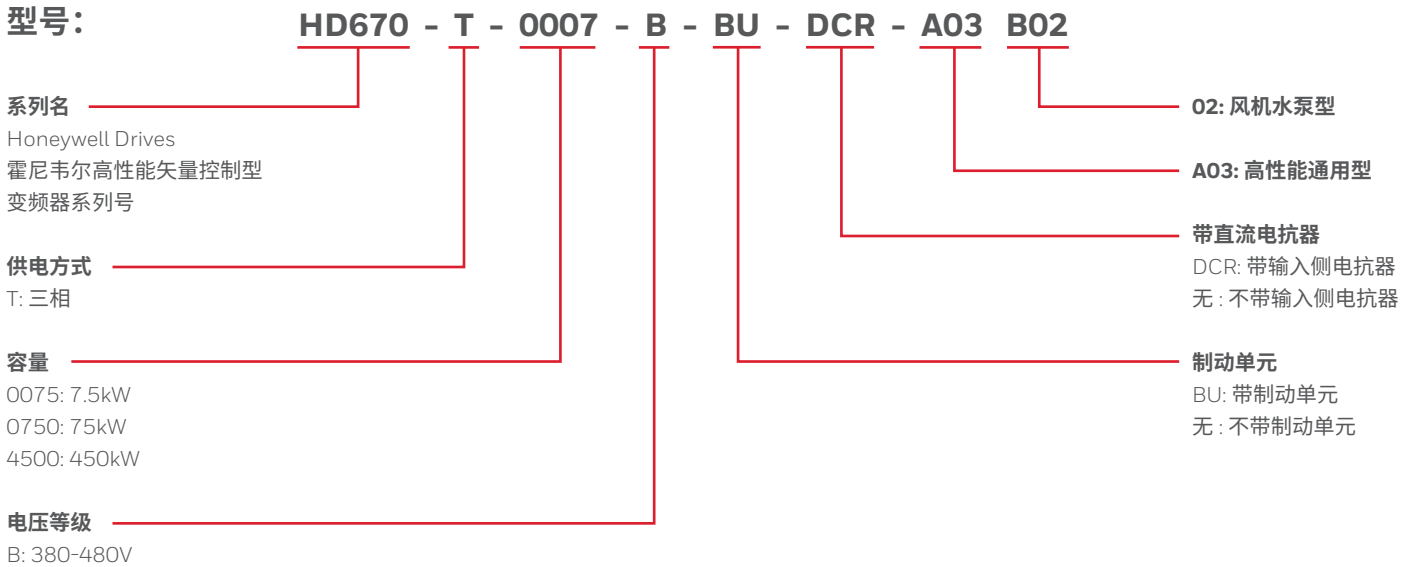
型号：

HD670 - T - 0007 - B - BU - DCR - A03 B02

系列名
Honeywell Drives
霍尼韦尔高性能矢量控制型
变频器系列号

供电方式
T: 三相

容量
0075: 7.5kW
0750: 75kW
4500: 450kW

电压等级
B: 380-480V

02: 风机水泵型

A03: 高性能通用型

带直流电抗器
DCR: 带输入侧电抗器
无 : 不带输入侧电抗器

制动单元
BU: 带制动单元
无 : 不带制动单元